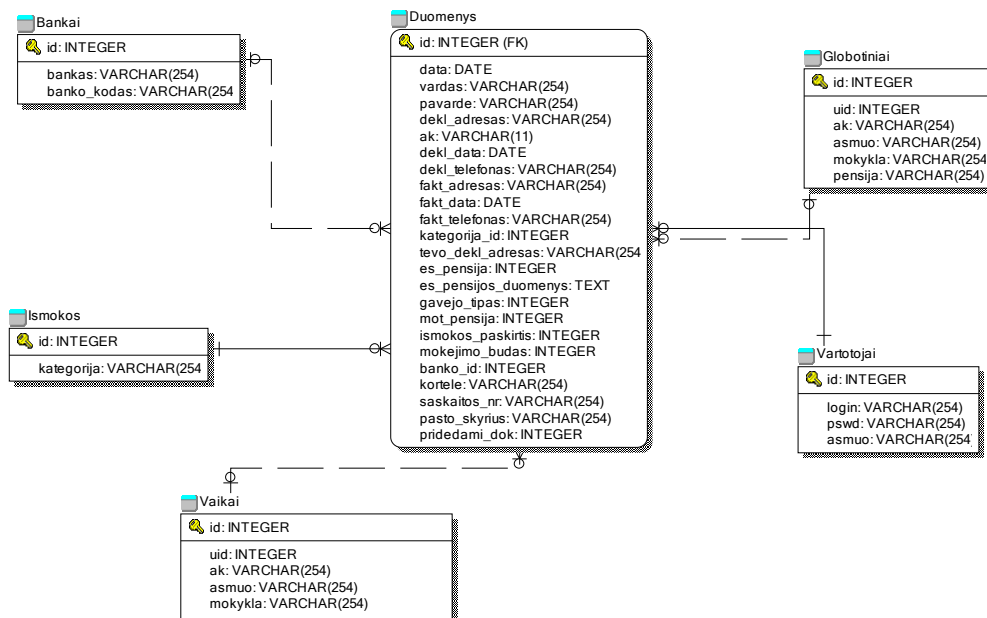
Bankai
id: INTEGER
bankas: VARCHAR(254)
banko_kodas: VARCHAR(254

Duomenys
id: INTEGER (FK)
data: DATE
vardas: VARCHAR(254)
pavarde: VARCHAR(254)
dekl_adresas: VARCHAR(254)
ak: VARCHAR(11)
dekl_data: DATE
dekl_telefonas: VARCHAR(254)
fakt_adresas: VARCHAR(254)
fakt_data: DATE
fakt_telefonas: VARCHAR(254)
kategorija_id: INTEGER
tevo_dekl_adresas: VARCHAR(254
es_pensija: INTEGER
es_pensijos_duomenys: TEXT
gavejo_tipas: INTEGER
mot_pensija: INTEGER
ismokos_paskirtis: INTEGER
mokejimo_budas: INTEGER
banko_id: INTEGER
kortele: VARCHAR(254)
saskaitos_nr: VARCHAR(254)
pasto_skyrius: VARCHAR(254)
pridedami_dok: INTEGER

Globotiniai
id: INTEGER
uid: INTEGER
ak: VARCHAR(254)
asmuo: VARCHAR(254)
mokykla: VARCHAR(254
pensija: VARCHAR(254)

Ismokos
id: INTEGER
kategorija: VARCHAR(254

Vartotojai
id: INTEGER
login: VARCHAR(254)
pswd: VARCHAR(254)
asmuo: VARCHAR(254

Vaikai
id: INTEGER
uid: INTEGER
ak: VARCHAR(254)
asmuo: VARCHAR(254)
mokykla: VARCHAR(254)